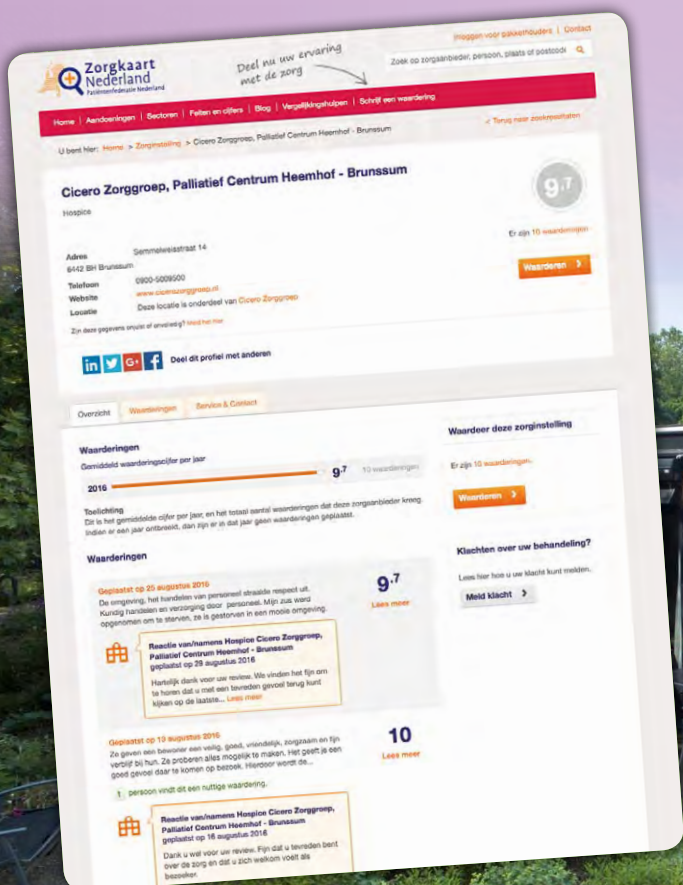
Inloggen voor zakenhouders | Contact

Zorgkaart Nederland
Patiëntenfederatie Nederland

Deel nu uw ervaring met de zorg

Zoek op zorgaanbieder, persoon, plaats of postcode

Home | Aandoeningen | Sectoren | Feiten en cijfers | Blog | Vergelijkingshulpen | Schrijf een waardering

U bent hier: Home > Zorginstelling > Cicero Zorggroep, Palliatief Centrum Heemhof - Brunssum

< Terug naar zoekresultaten

Cicero Zorggroep, Palliatief Centrum Heemhof - Brunssum

9,7

Hospice

Er zijn 10 waarderingen

Adres
Semmelweisstraat 14
6442 BH Brunssum

Telefoon 0900-5009500
Website www.cicerozorggroep.nl
Locatie Deze locatie is onderdeel van Cicero Zorggroep

Waarderen >

Zijn deze gegevens onjuist of onvolledig? Meld het hier

Deel dit profiel met anderen

Overzicht | Waarderingen | Service & Contact

Waarderingen
Gemiddeld waarderingscijfer per jaar
2016 9,7 10 waarderingen

Toelichting
Dit is het gemiddelde cijfer per jaar, en het totaal aantal waarderingen dat deze zorgaanbieder kreeg. Indien er een jaar ontbreekt, dan zijn er in dat jaar geen waarderingen geplaatst.

Waardeer deze zorginstelling
Er zijn 10 waarderingen.
Waarderen >

Waarderingen

Geplaatst op 25 augustus 2016
De omgeving, het handelen van personeel straalde respect uit. Kundig handelen en verzorging door personeel. Mijn zus werd opgenomen om te sterven, ze is gestorven in een mooie omgeving.
9,7
Lees meer

Reactie van/namens Hospice Cicero Zorggroep, Palliatief Centrum Heemhof - Brunssum
geplaatst op 29 augustus 2016
Hartelijk dank voor uw review. We vinden het fijn om te horen dat u met een tevreden gevoel terug kunt kijken op de laatste... Lees meer

Klachten over uw behandeling?
Lees hier hoe u uw klacht kunt melden.
Meld klacht >

Geplaatst op 10 augustus 2016
Ze geven een bewoner een veilig, goed, vriendelijk, zorgzaam en fijn verblijf bij hun. Ze proberen alles mogelijk te maken. Het geeft je een goed gevoel daar te komen op bezoek. Hierdoor wordt de...
10
Lees meer

1 persoon vindt dit een nuttige waardering.

Reactie van/namens Hospice Cicero Zorggroep, Palliatief Centrum Heemhof - Brunssum
geplaatst op 16 augustus 2016
Dank u wel voor uw review. Fijn dat u tevreden bent over de zorg en dat u zich welkom voelt als bezoeker.